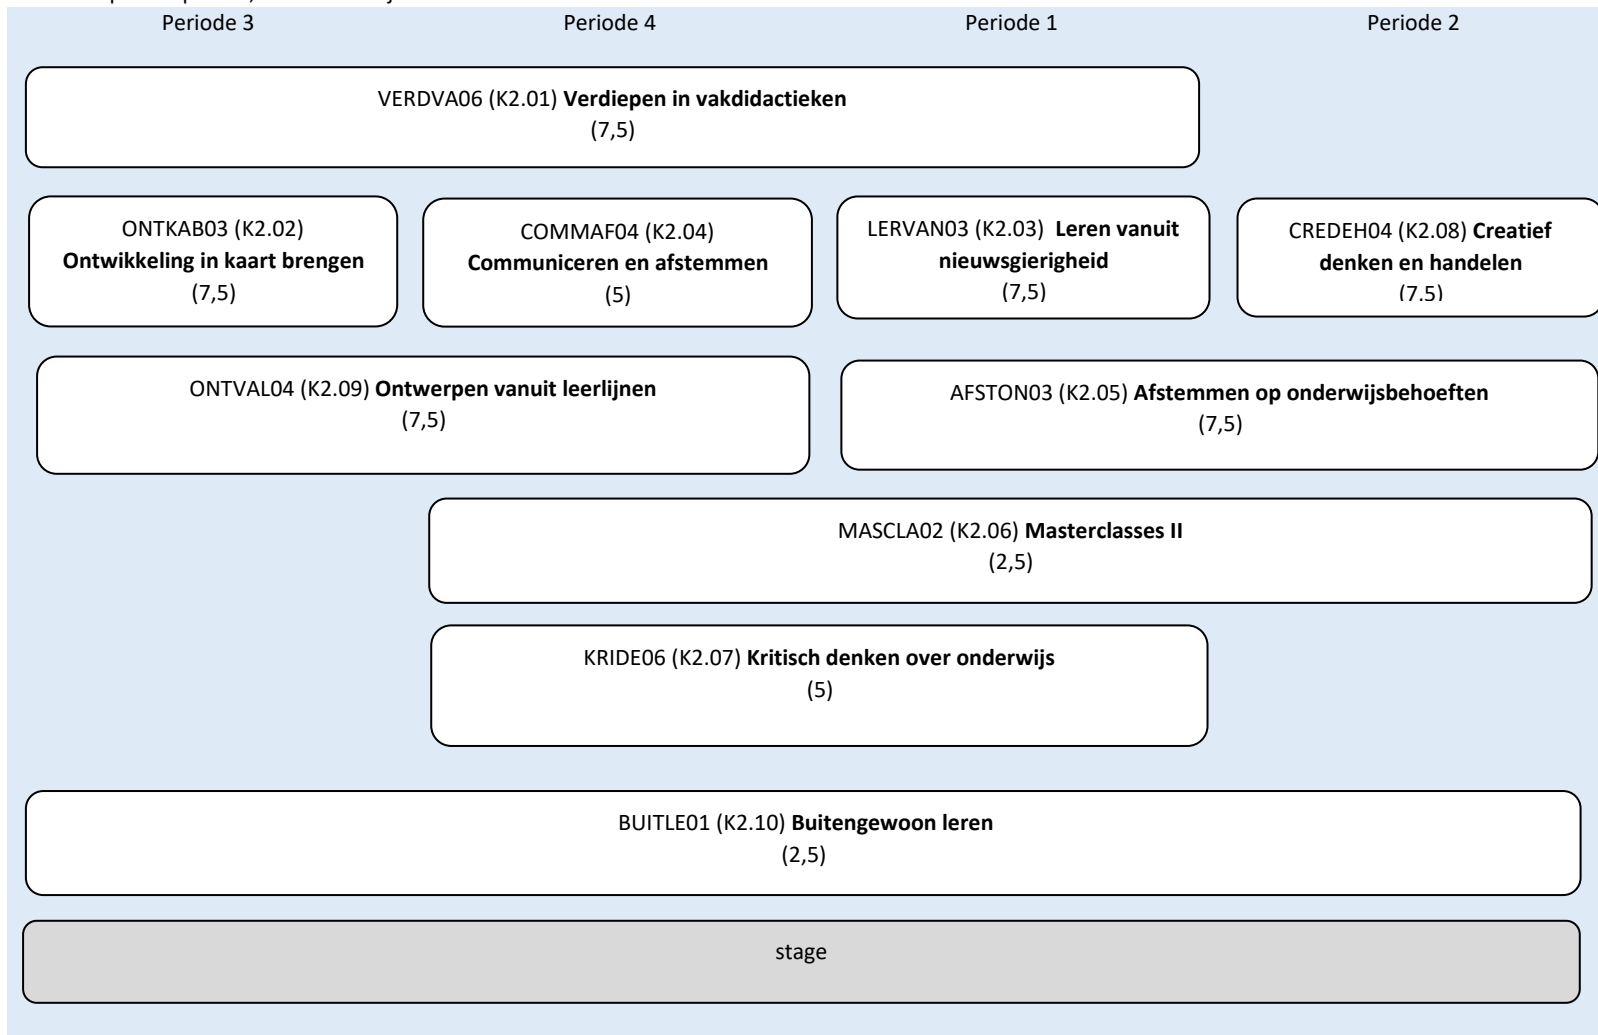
Periode 3 Periode 4 Periode 1 Periode 2

VERDVA06 (K2.01) **Verdiepen in vakdidactieken**
(7,5)

ONTKAB03 (K2.02) **Ontwikkeling in kaart brengen**
(7,5)

COMMAF04 (K2.04) **Communiceren en afstemmen**
(5)

LERVAN03 (K2.03) **Leren vanuit nieuwsgierigheid**
(7,5)

CREDEH04 (K2.08) **Creatief denken en handelen**
(7.5)

ONTVAL04 (K2.09) **Ontwerpen vanuit leerlijnen**
(7,5)

AFSTON03 (K2.05) **Afstemmen op onderwijsbehoeften**
(7,5)

MASCLA02 (K2.06) **Masterclasses II**
(2,5)

KRIDE06 (K2.07) **Kritisch denken over onderwijs**
(5)

BUITLE01 (K2.10) **Buitengewoon leren**
(2,5)

stage